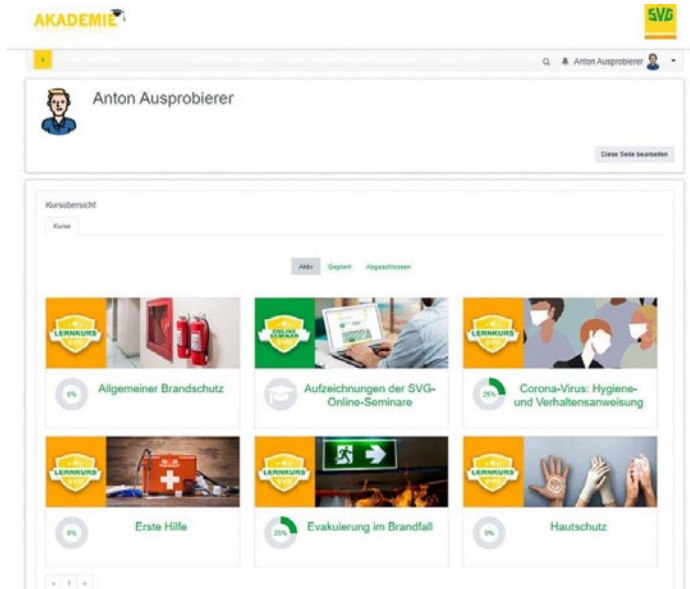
AKADEMIE

SVG

Anton Ausprobierer

Anton Ausprobierer

Diese Seite bearbeiten

Kursübersicht

Kurse

Aktiv Geplant Abgeschlossen

LERNKURS SVG

0%

Allgemeiner Brandschutz

ONLINE SEMINAR

Aufzeichnungen der SVG-Online-Seminare

LERNKURS SVG

25%

Corona-Virus: Hygiene- und Verhaltensanweisung

LERNKURS SVG

0%

Erste Hilfe

LERNKURS SVG

25%

Evakuierung im Brandfall

LERNKURS SVG

0%

Hautschutz

« 1 »